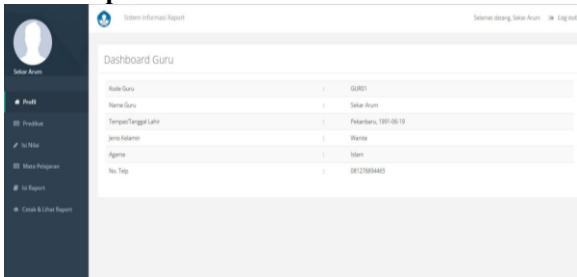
Sistem Informasi Raport

Selamat datang, Sekar Arum Log out

Sekar Arum

Profil

Predikat

Isi Nilai

Mata Pelajaran

Isi Raport

Cetak & Lihat Raport

Dashboard Guru

| | | |
|---|---|---|
| Kode Guru | : | GUR01 |
| Nama Guru | : | Sekar Arum |
| Tempat/Tanggal Lahir | : | Pekanbaru, 1991-06-19 |
| Jenis Kelamin | : | Wanita |
| Agama | : | Islam |
| No. Telp | : | 081278894465 |